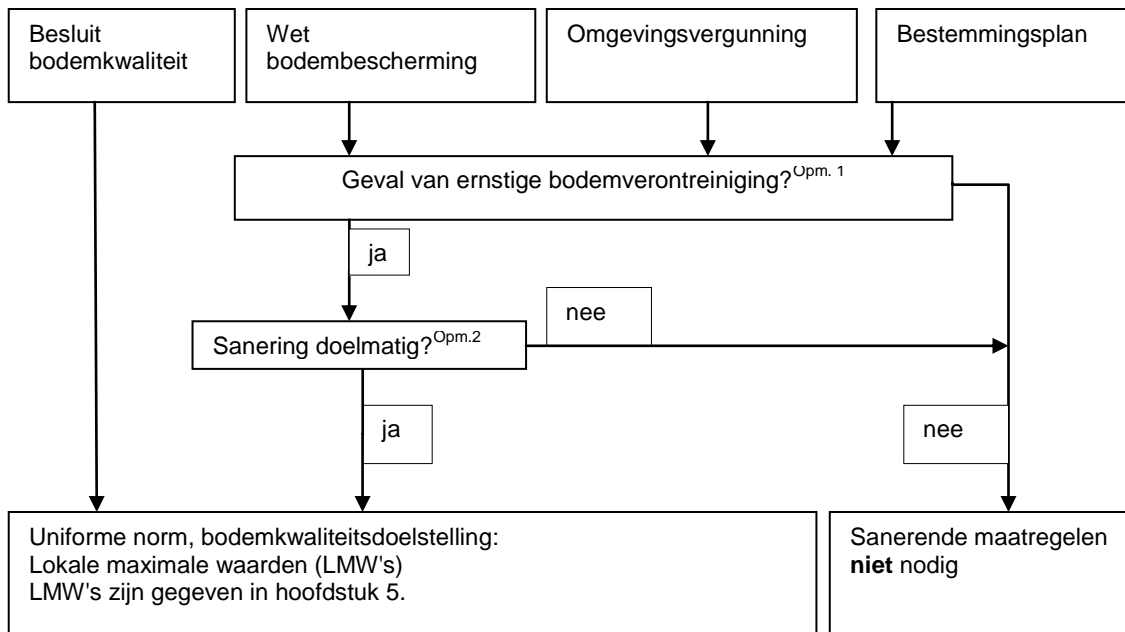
Besluit bodemkwaliteit

Wet bodembescherming

Omgevingsvergunning

Bestemmingsplan

Geval van ernstige bodemverontreiniging?$^{\text{Opm. 1}}$

ja

nee

Sanering doelmatig?$^{\text{Opm.2}}$

ja

nee

Uniforme norm, bodemkwaliteitsdoelstelling:
Lokale maximale waarden (LMW's)
LMW's zijn gegeven in hoofdstuk 5.

Sanerende maatregelen **niet** nodig